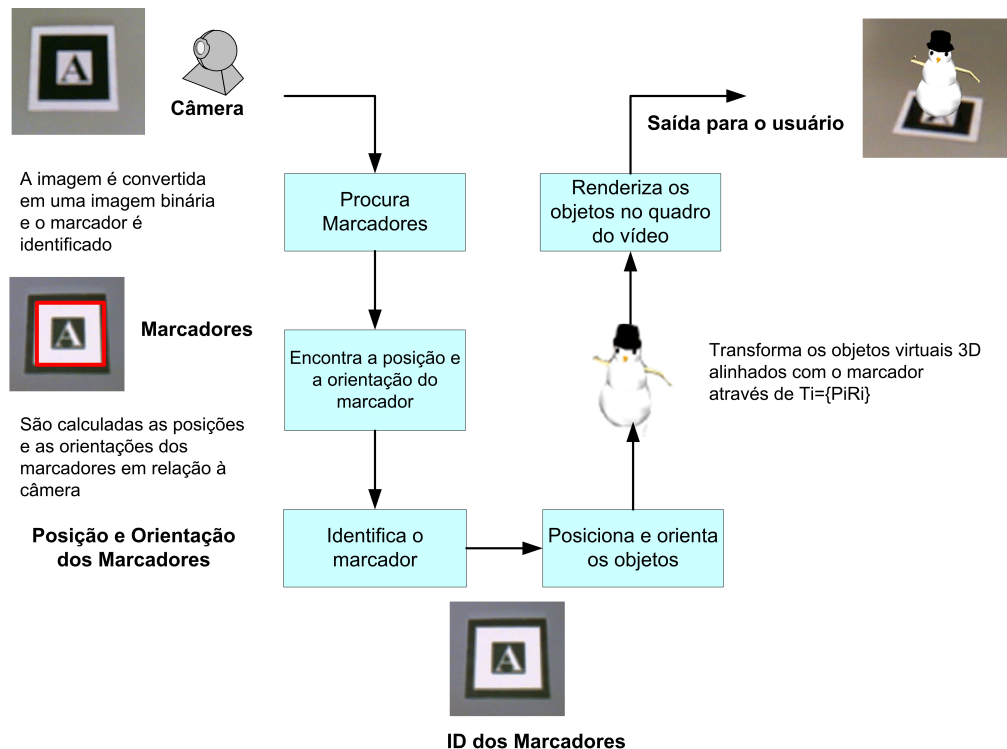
A

Câmera

A imagem é convertida em uma imagem binária e o marcador é identificado

A

Marcadores

São calculadas as posições e as orientações dos marcadores em relação à câmera

Posição e Orientação dos Marcadores

Procura Marcadores

Encontra a posição e a orientação do marcador

Identifica o marcador

Posiciona e orienta os objetos

Transforma os objetos virtuais 3D alinhados com o marcador através de Ti={PiRi}

Renderiza os objetos no quadro do vídeo

Saída para o usuário

A

ID dos Marcadores